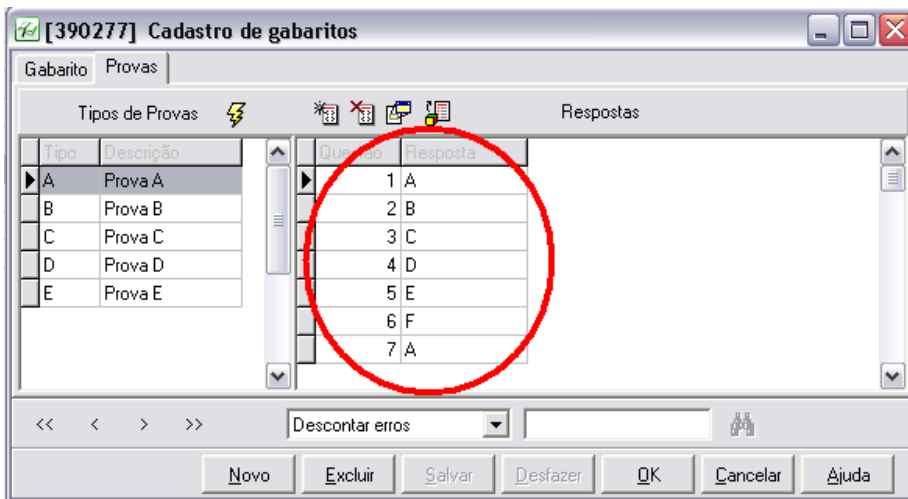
[390277] Cadastro de gabaritos

Gabarito | Provas

Tipos de Provas

Respostas

| Tipo | Descrição |
|---|---|
| A | Prova A |
| B | Prova B |
| C | Prova C |
| D | Prova D |
| E | Prova E |

| Questão | Resposta |
|---|---|
| 1 | A |
| 2 | B |
| 3 | C |
| 4 | D |
| 5 | E |
| 6 | F |
| 7 | A |

<< < > >>

Descontar erros

Novo | Excluir | Salvar | Desfazer | OK | Cancelar | Ajuda